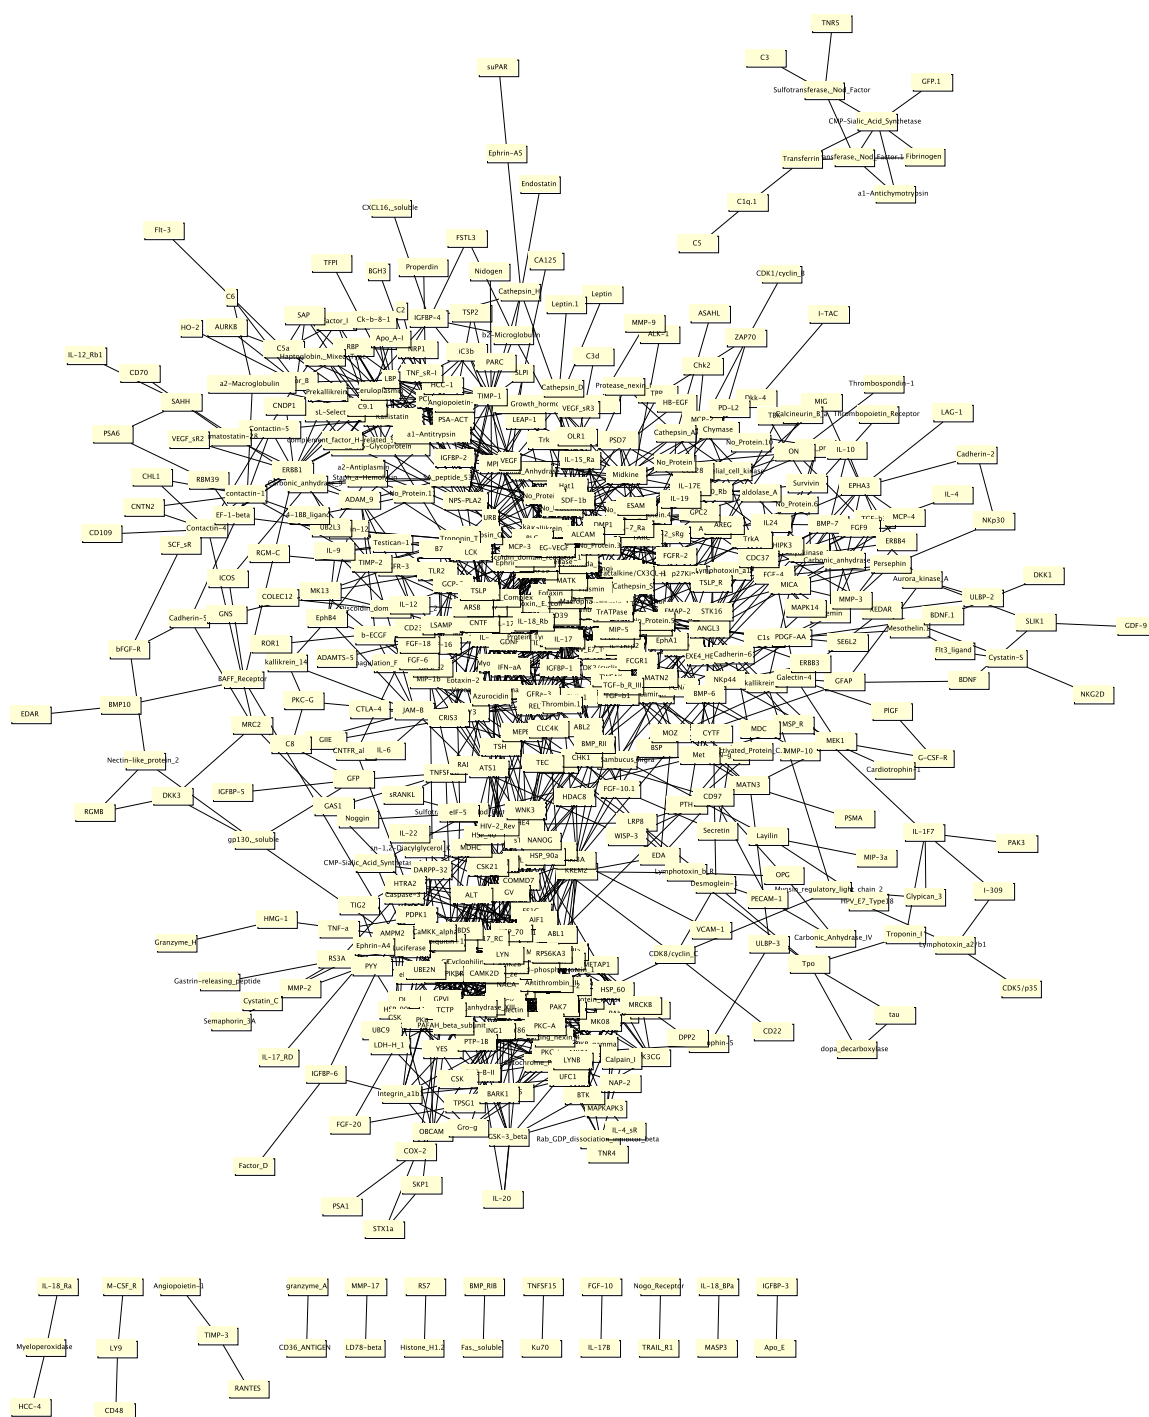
TNR5
C3
Sulfotransferase_Nod_Factor
GFP.1
CMP-Sialic_Acid_Synthetase
Transferrin
Fibrinogen
a1-Antichymotrypsin
C1q.1
C5
suPAR
Ephrin-A5
Endostatin
CXCL16_soluble
Flt-3
FSTL3
TFPI
BGH3
Properdin
Nidogen
CA125
Cathepsin_H
Leptin.1
Leptin
C6
HO-2
AURKB
IGFBP-4
TSP2
SAP
C2
Apo_A-I
IL-12_Rb1
CD70
C5a
a2-Macroglobulin
SAHH
PSA6
VEGF_sR2
CNDP1
Contactin-5
ERBB1
CHL1
RBM39
CNTN2
CD109
SCF_sR
EF-1-beta
Contactin-4
RGM-C
ICOS
GNS
Cadherin-5
bFGF-R
BMP10
EDAR
BAFF_Receptor
MRC2
Nectin-like_protein_2
RGMB
DKK3
gp130_soluble
IGFBP-5
GFP
GAS1
Noggin
HMG-1
Granzyme_H
TNF-a
RS3A
Gastrin-releasing_peptide
Cystatin_C
Semaphorin_3A
MMP-2
IL-17_RD
IGFBP-6
FGF-20
Factor_D
PSA1
STX1a
SKP1
COX-2
IL-20
TNR4
Rab_GDP_dissociation_inhibitor_beta
IL-4_sR
MAPKAPK3
NAP-2
DPP2
CD22
Tpo
tau
dopa_decarboxylase
CDK5/p35
Lymphotoxin_a2/b1
I-309
PAK3
Glypican_3
IL-1F7
MIP-3a
PSMA
Cardiotrophin-1
G-CSF-R
PIGF
BDNF
NKG2D
Cystatin-5
SLIK1
GDF-9
DKK1
ULBP-2
BDNF.1
NKp30
Cadherin-2
IL-4
LAG-1
Thrombospondin-1
I-TAC
CDK1/cyclin_B
ZAP70
ASAHL
MMP-9
Chk2
HB-EGF
MIG
IL-10
EPHA3
MCP-4
ERBB4
Persephin
Aurora_kinase_A
MMP-3
Flt3_ligand
Mesothelin
GFAP
MEK1
MMP-10
Troponin_I
VCAM-1
ULBP-3
CDK8/cyclin_C
Carbonic_Anhydrase_IV
HPV_E7_Type18
PECAM-1
Desmoglein-
OPG
Myosin_regulatory_light_chain_2
Laylin
MATN3
CD97
PTH
Secretin
WISP-3
EDA
LRP8
FGF-10.1
HDAC8
NANOG
HSP_90a
CSK21
COMMD7
ALT
GV
HTRA2
DARPP-32
PDPK1
AMPM2
Ephrin-A4
Luciferase
UBE2N
CAMK2D
LYN
RPS6KA3
METAP1
HSP_60
MRCK8
MK08
PAK7
PKC-A
YES
PTP-1B
CSK
BARK1
TPSG1
OBCAM
Gro-g
GSK-3_beta
UFC1
BTK
LYNB
Calpain_I
K3CG
LDH-H_1
UBC9
Integrin_a1b1
TCTP
GPVI
ING1
IL-22
sRANKL
TNFSF
CD21
IL-6
CTLA-4
JAM-B
C8
PKC-G
GIIE
CNTFR_a
ROR1
kallikrein_14
ADAMTS-5
EphB4
MK13
COLEC12
IL-9
TIMP-2
ADAM_9
UB2L3
contactin-1
TIMP-1
LBP
C9.1
PSA-ACT
a1-Antitrypsin
IGFBP-2
MPI
VEGF
IL-15_Ra
OLR1
Midkine
PSD7
Cathepsin_D
C3d
SLPI
PARC
iC3b
LEAP-1
Growth_hormone
VEGF_sR3
Trk
SDF-1b
ESAM
IL-19
IL-17E
GPC2
AREG
TrkA
IL24
HIPK3
BMP-7
FGF9
Survivin
CDC37
MICA
FGF-4
MAPK14
STK16
TSLP_R
ANGL3
PDGF-AA
C1s
Cadherin-6
ERBB3
Galectin-4
NKp44
BMP-6
CYTF
MOZ
MDC
MSP_R
Met
BSP
CHK1
BMP_RII
ABL2
CLC4K
TEC
ATS1
TSH
REL
Thrombin
IGFBP-1
IL-17
IL-18_Rb
MIP-5
MATN2
FCGR1
EphA1
TrATPase
Cathepsin_S
MATK
ALCAM
MCP-3
LCK
B7
TLR2
TSLP
ARSB
CNTF
LSAMP
GDNF
IFN-aA
Azurocidin
CRIS3
Eotaxin-2
FGF-18
FGF-6
MIP-1b
IL-12
b-ECGF
Testican-1
NPS-PLA2
URB
Eotaxin
Myo
MDHC
HIV-2_Rev
WNK3
eIF-5
KREMZ
AIF1
ABL1
IL-18_Ra
Myeloperoxidase
HCC-4
M-CSF_R
LY9
CD48
Angiopoietin-1
TIMP-3
RANTES
granzyme_A
CD36_ANTIGEN
MMP-17
LD78-beta
RS7
Histone_H1.2
BMP_RIB
Fas_soluble
TNFSF15
Ku70
FGF-10
IL-17B
Nogo_Receptor
TRAIL_R1
IL-18_BPa
MASP3
IGFBP-3
Apo_E